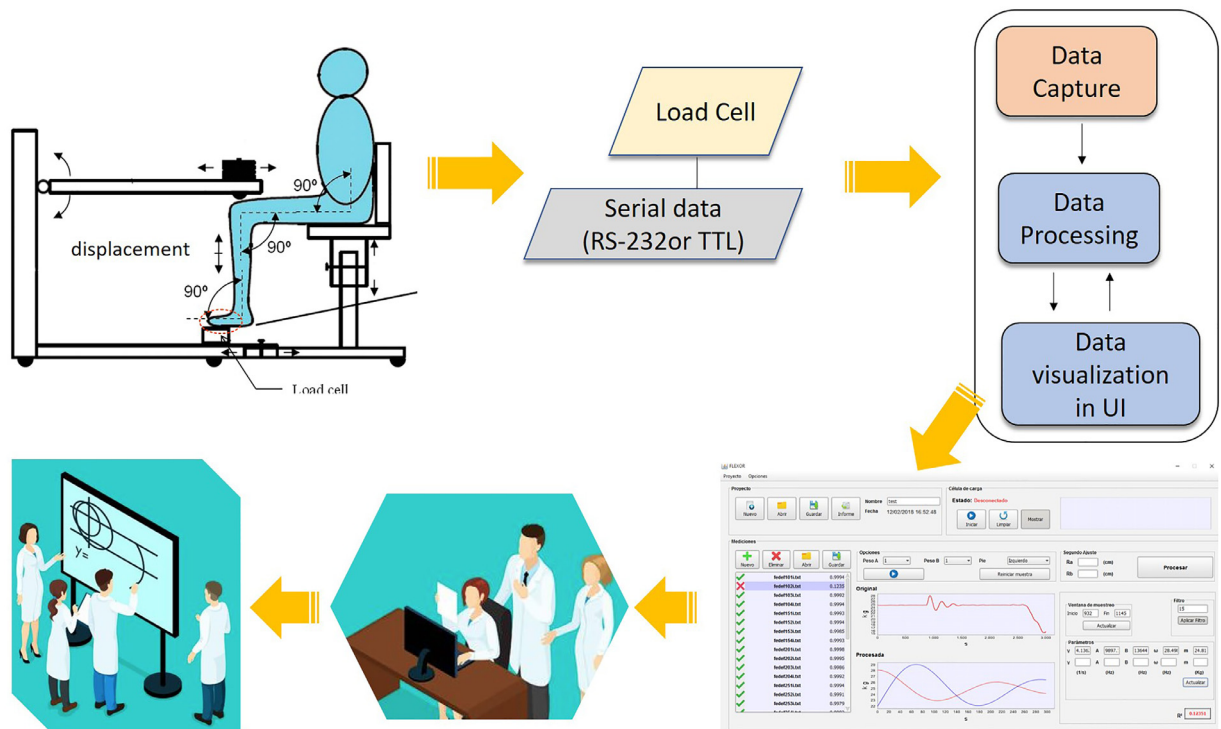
displacement

90º

90º

90º

Load cell

Load Cell

Serial data
(RS-232or TTL)

Data Capture

Data Processing

Data visualization in UI

FLEXOR

Proyecto Opciones

Proyecto

Nuevo Abrir Guardar Informe

Nombre test

Fecha 12/02/2018 16:52:46

Célula de carga

Estado: Desconectado

Iniciar Limpiar Mostrar

Mediciones

Nuevo Eliminar Abrir Guardar

Opciones

Peso A 1 Peso B 1 Pie Izquierdo

Reiniciar muestra

Segundo Ajuste

Ra (cm)

Rb (cm)

Procesar

Original

Procesada

Ventana de muestreo

Inicio 932 Fin 1143

Actualizar

Filtro

15

Aplicar Filtro

Parámetros

Actualizar

y=